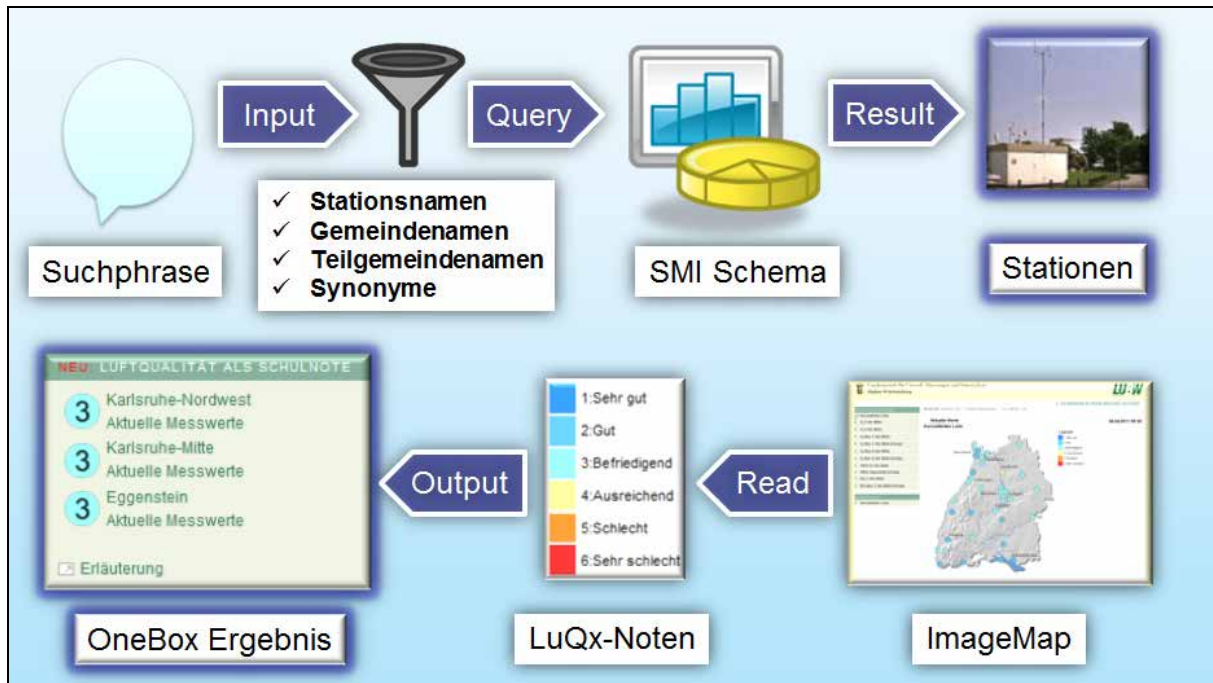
Input

Query

Result

✓ Stationsnamen
✓ Gemeindenamen
✓ Teilgemeindenamen
✓ Synonyme

Suchphrase

SMI Schema

Stationen

NEU: LUFTQUALITÄT ALS SCHULNOTE

3 Karlsruhe-Nordwest
Aktuelle Messwerte

3 Karlsruhe-Mitte
Aktuelle Messwerte

3 Eggenstein
Aktuelle Messwerte

Erläuterung

Output

1:Sehr gut
2:Gut
3:Befriedigend
4:Ausreichend
5:Schlecht
6:Sehr schlecht

Read

LUBW

OneBox Ergebnis

LuQx-Noten

ImageMap